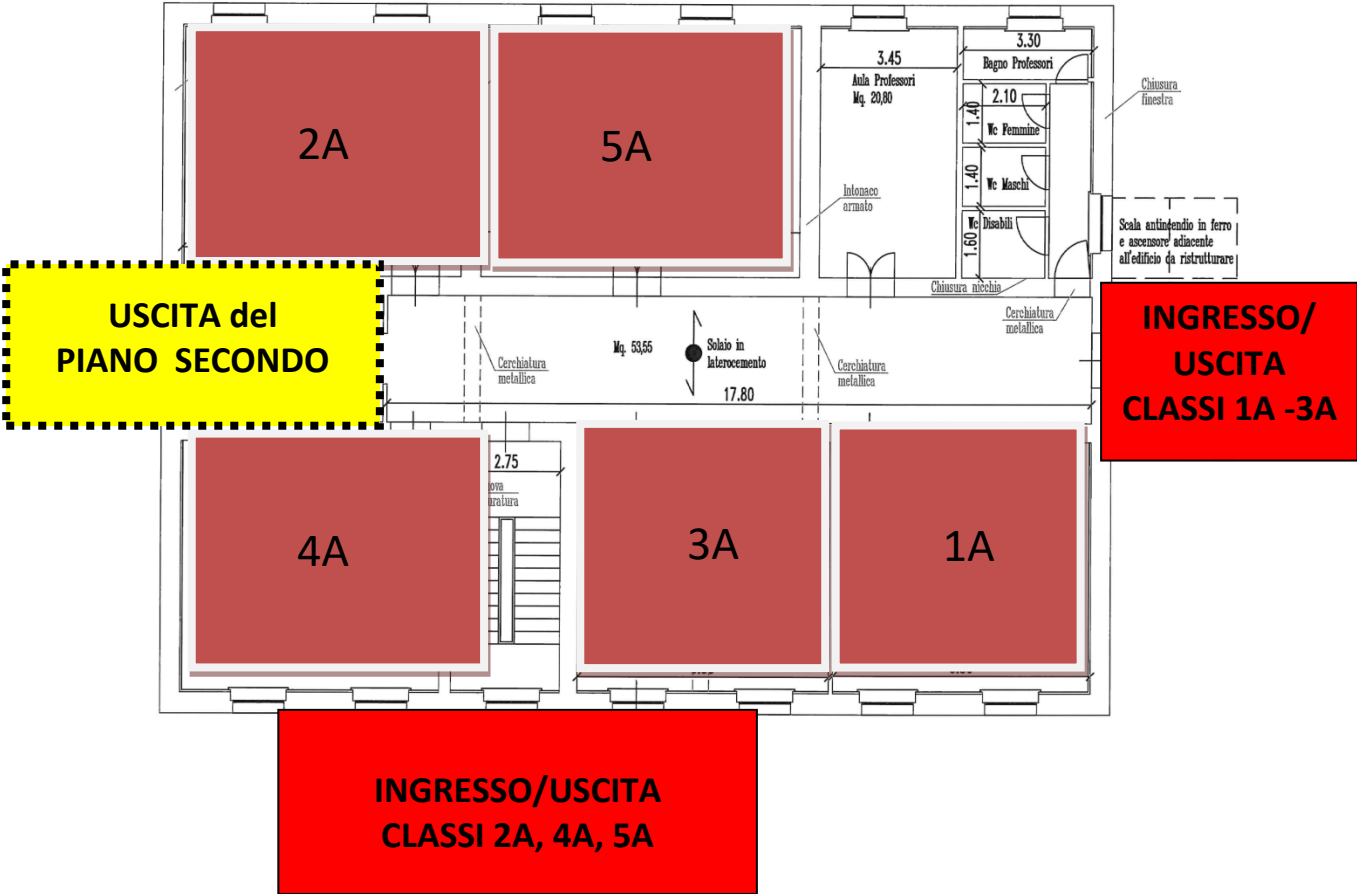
2A

5A

3.45
Aula Professori
Mq. 20,80

3.30
Bagno Professori

Chiusura finestra

2.10
1.40
Wc Femmine
1.40
Wc Maschi
1.60
Wc Disabili

Intonaco armato

Scala antincendio in ferro e ascensore adiacente all'edificio da ristrutturare

Chiusura nicchia

Cerchiatura metallica

USCITA del PIANO SECONDO

Cerchiatura metallica

Mq. 53,55

Solaio in laterocemento

Cerchiatura metallica

17.80

INGRESSO/ USCITA CLASSI 1A -3A

2.75
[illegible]ova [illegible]uratura

4A

3A

1A

INGRESSO/USCITA CLASSI 2A, 4A, 5A